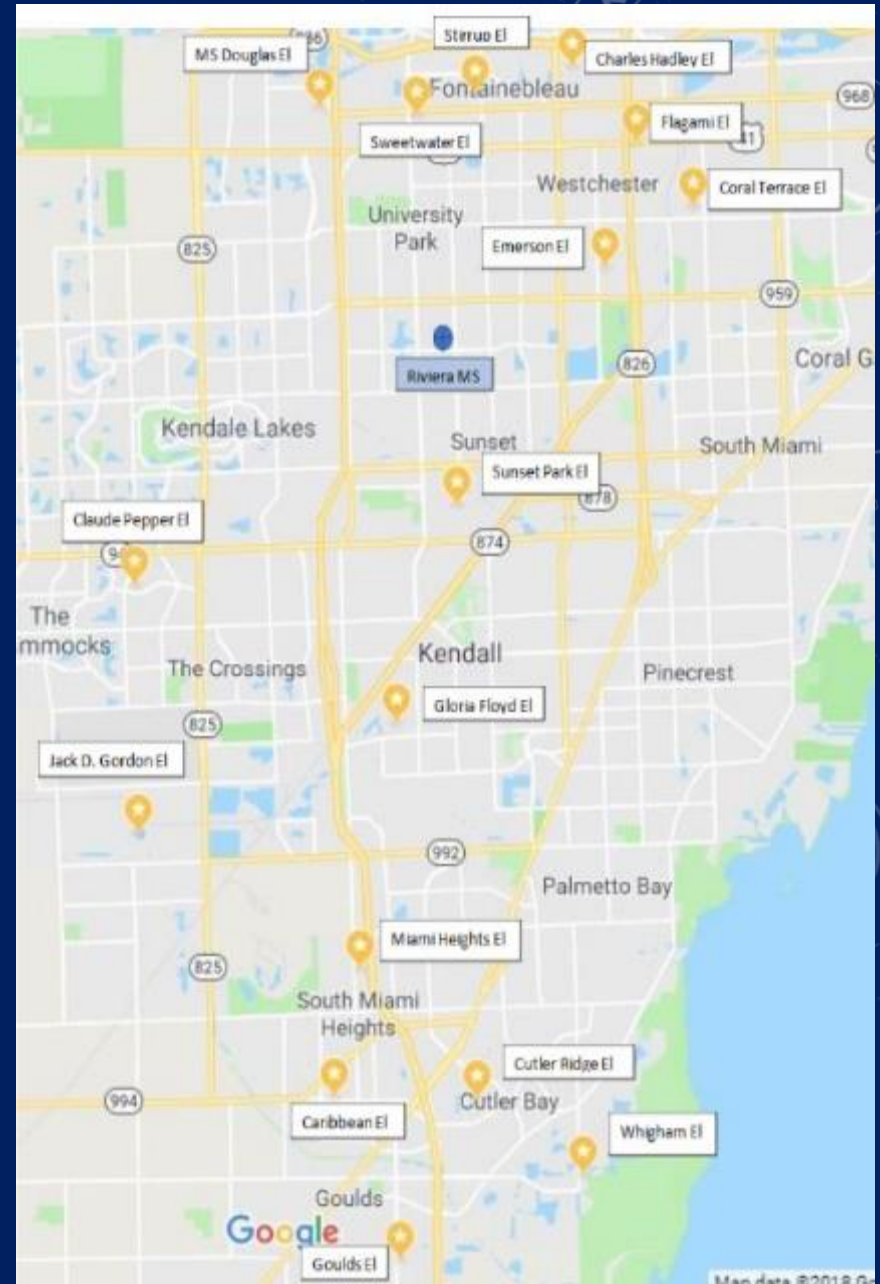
MS Douglas El
986
Stirrup El
Charles Hadley El
Fontainebleau
968
Flagami El
41
Sweetwater El
Westchester
Coral Terrace El
University Park
Emerson El
825
959
Riviera MS
826
Coral G
Kendale Lakes
Sunset
South Miami
Sunset Park El
878
Claude Pepper El
94
874
The
mmocks
The Crossings
Kendall
Pinecrest
Gloria Floyd El
825
Jack D. Gordon El
992
Palmetto Bay
Miami Heights El
825
South Miami Heights
Cutler Ridge El
994
Cutler Bay
Caribbean El
Whigham El
Goulds
Google
Goulds El
Map data ©2018 G